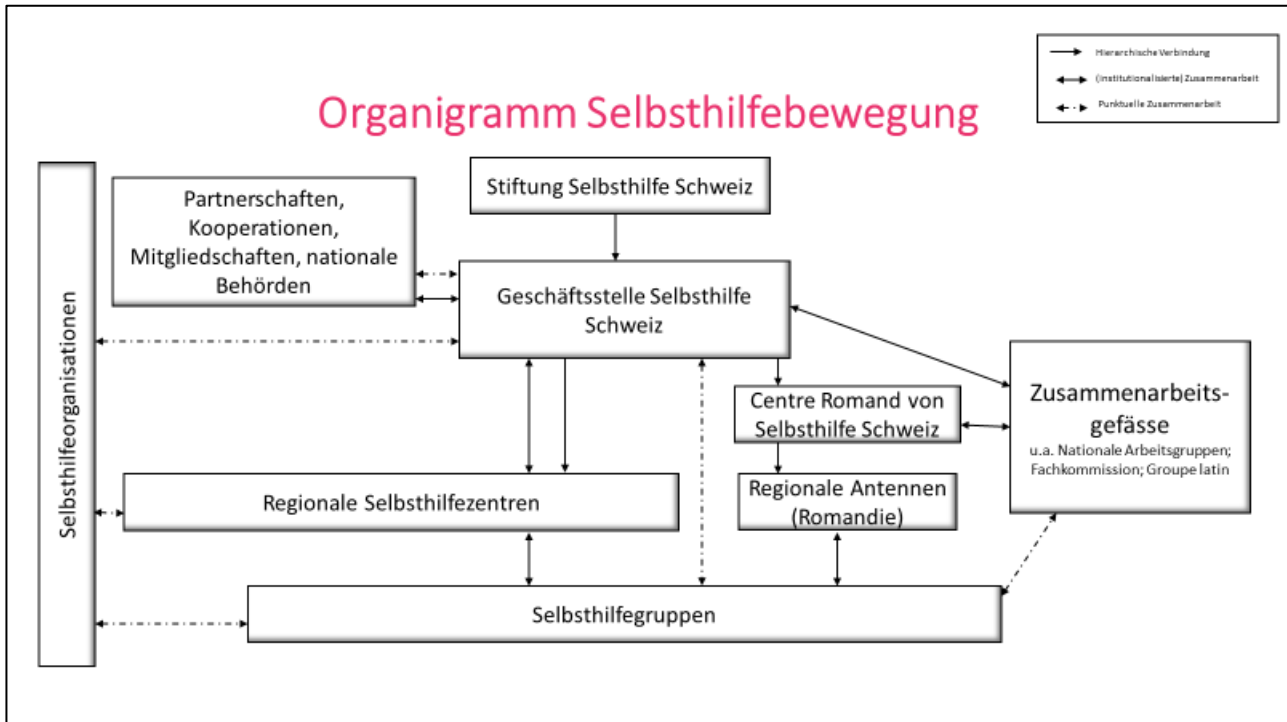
Hierarchische Verbindung
(institutionalisierte) Zusammenarbeit
Punktuelle Zusammenarbeit

Organigramm Selbsthilfebewegung

Stiftung Selbsthilfe Schweiz

Partnerschaften, Kooperationen, Mitgliedschaften, nationale Behörden

Geschäftsstelle Selbsthilfe Schweiz

Selbsthilfeorganisationen

Centre Romand von Selbsthilfe Schweiz

Zusammenarbeitsgefässe
u.a. Nationale Arbeitsgruppen; Fachkommission; Groupe latin

Regionale Selbsthilfezentren

Regionale Antennen (Romandie)

Selbsthilfegruppen